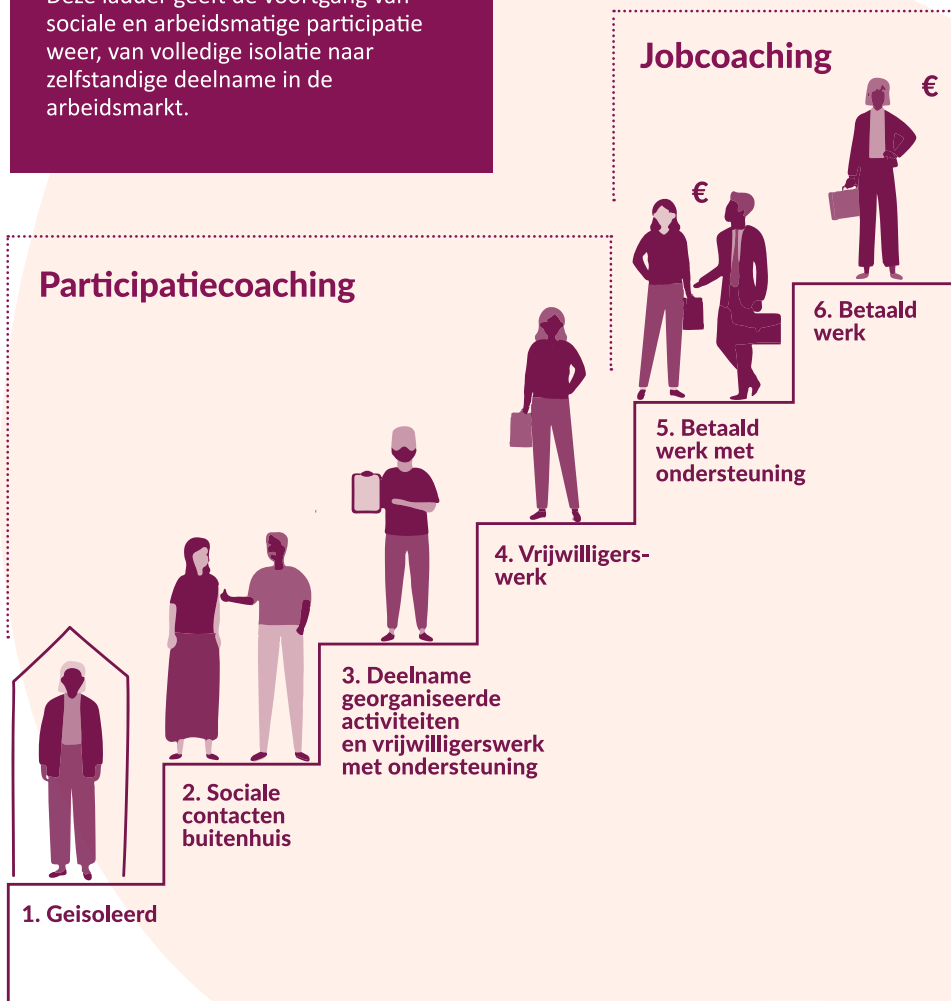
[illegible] sociale en arbeidsmatige participatie weer, van volledige isolatie naar zelfstandige deelname in de arbeidsmarkt.

Jobcoaching

€

€

Participatiecoaching

6. Betaald werk

5. Betaald werk met ondersteuning

4. Vrijwilligerswerk

3. Deelname georganiseerde activiteiten en vrijwilligerswerk met ondersteuning

2. Sociale contacten buitenhuis

1. Geisoleerd